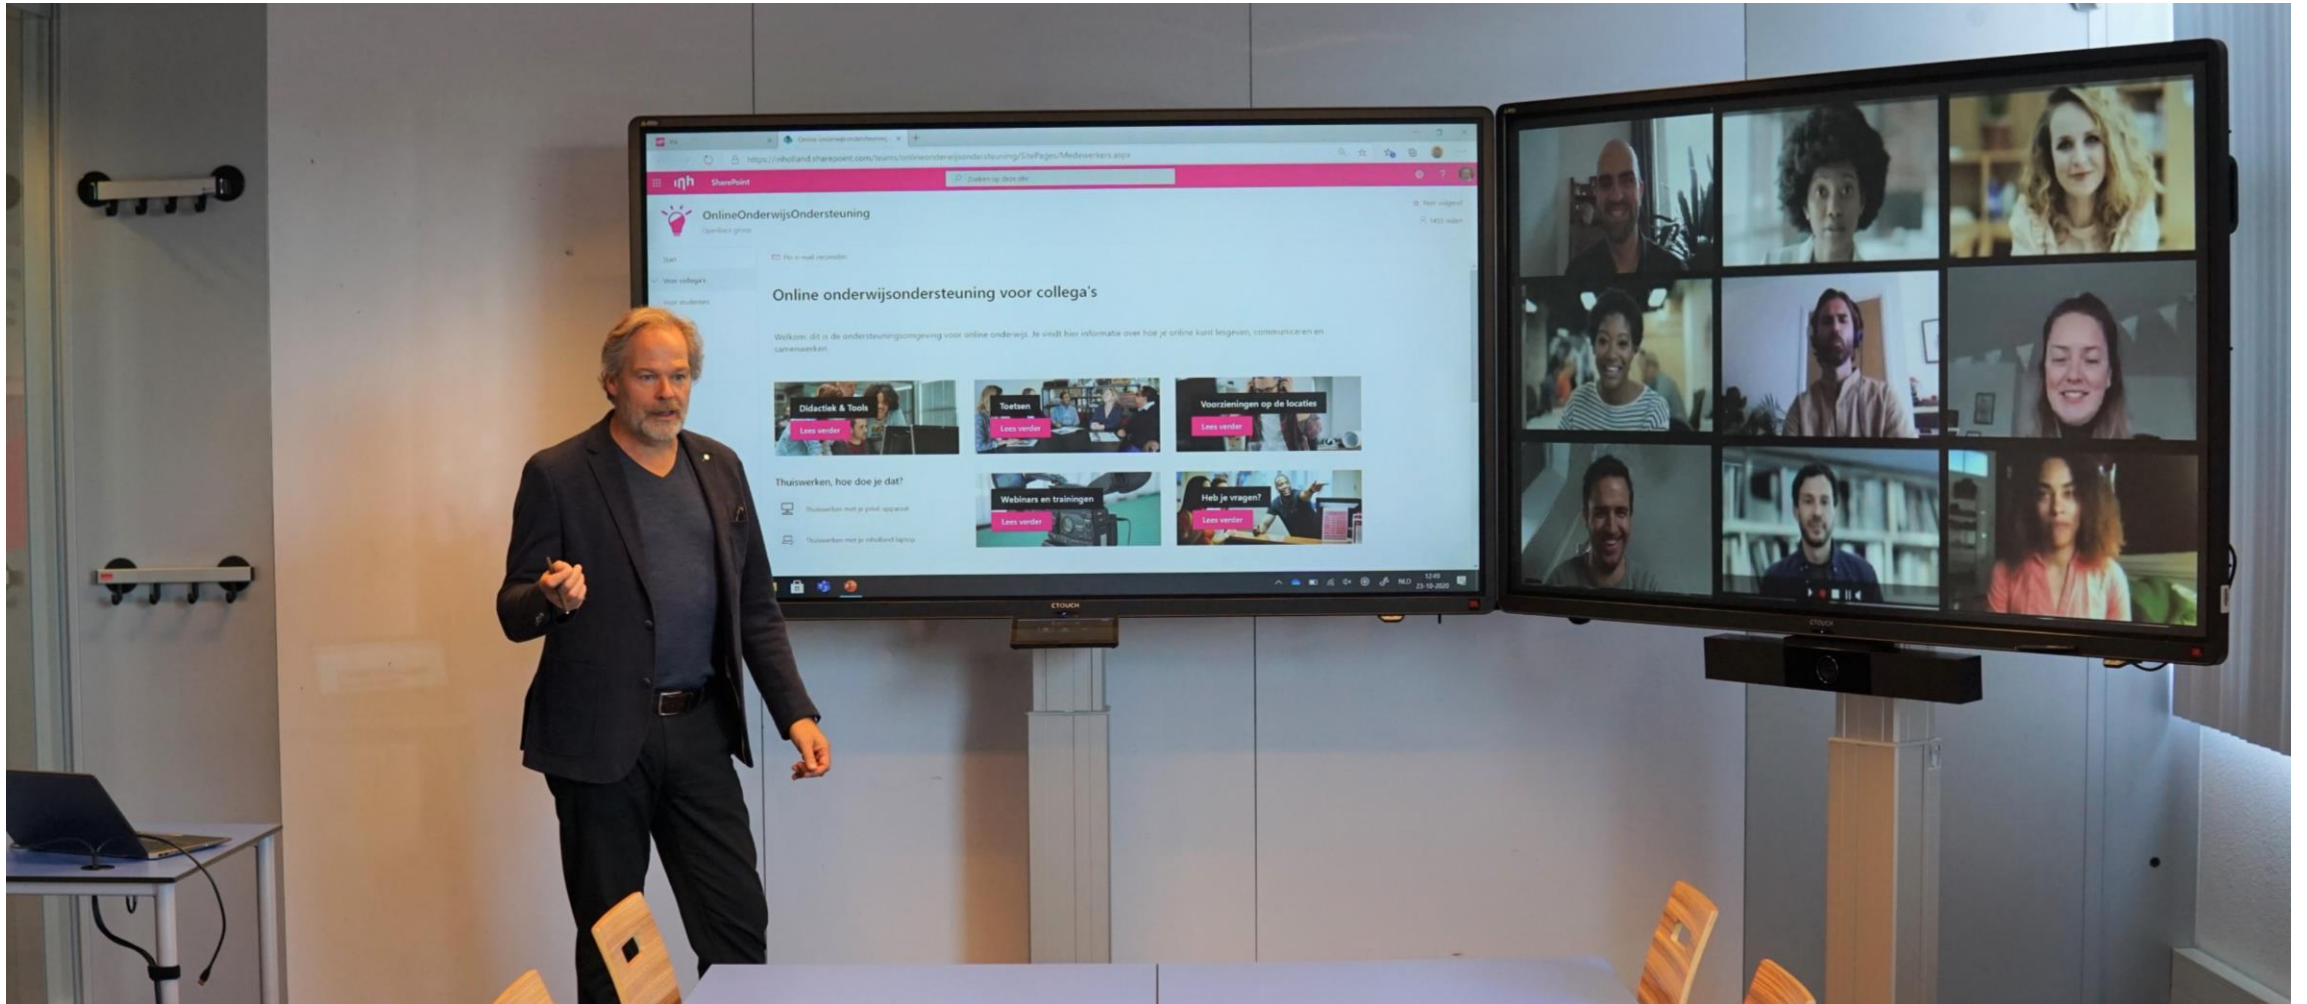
https://inholland.sharepoint.com/teams/onlineonderwijsondersteuning/SitePages/Medewerkers.aspx

inh SharePoint

Zoeken op deze site

OnlineOnderwijsOndersteuning

Openbare groep

Start

Voor collega's

Voor studenten

Per e-mail verzenden

Online onderwijsondersteuning voor collega's

Welkom: dit is de ondersteuningsomgeving voor online onderwijs. Je vindt hier informatie over hoe je online kunt lesgeven, communiceren en samenwerken.

Didactiek & Tools
Lees verder

Toetsen
Lees verder

Voorzieningen op de locaties
Lees verder

Thuiswerken, hoe doe je dat?

Thuiswerken met je privé apparaat

Thuiswerken met je Inholland laptop

Webinars en trainingen
Lees verder

Heb je vragen?
Lees verder

NLD 12:49 23-10-2020

CTOUCH

CTOUCH